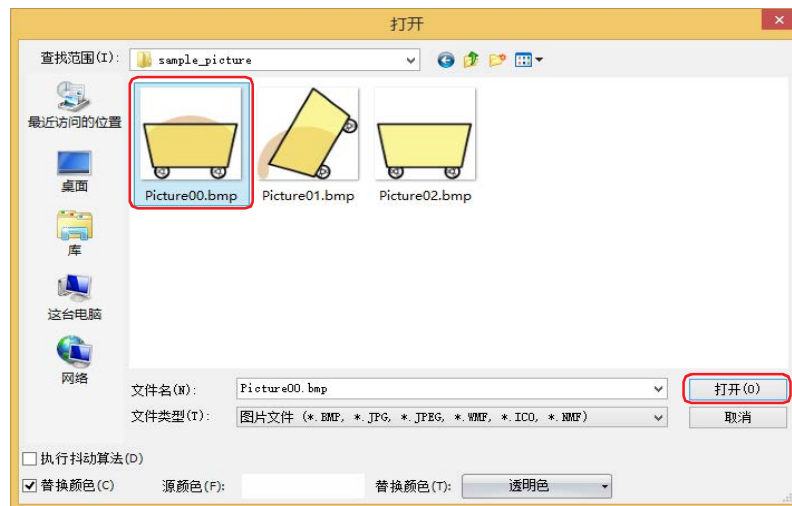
打开

查找范围(I): sample_picture

最近访问的位置

桌面

库

这台电脑

网络

Picture00.bmp Picture01.bmp Picture02.bmp

文件名(N): Picture00.bmp

打开(O)

文件类型(T): 图片文件 (*.BMP, *.JPG, *.JPEG, *.WMF, *.ICO, *.NMF)

取消

执行抖动算法(D)

替换颜色(C) 源颜色(F): 替换颜色(T): 透明色